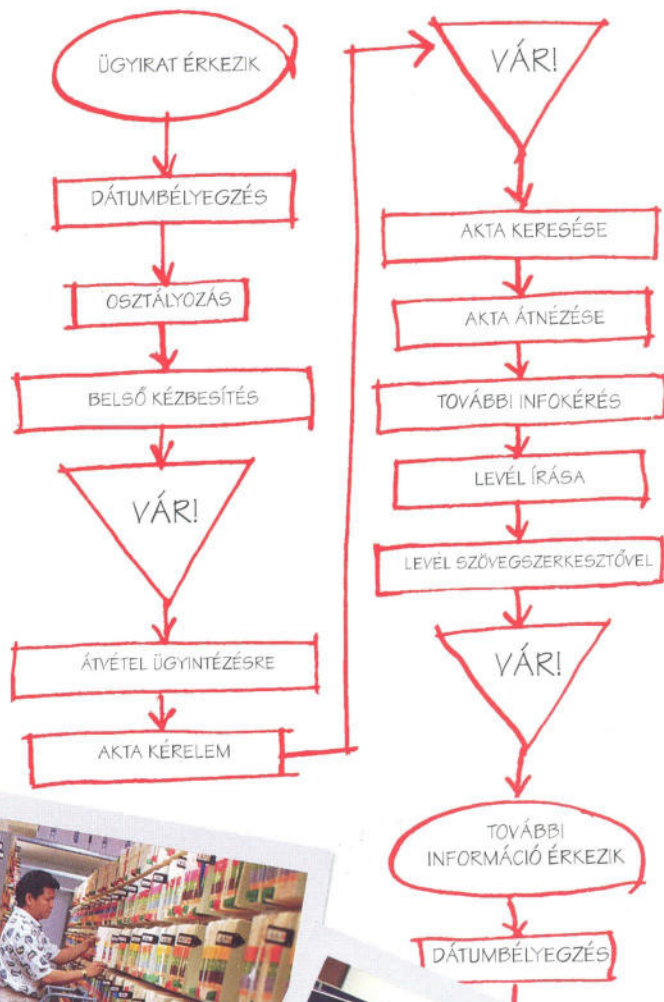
ÜGYIRAT ÉRKEZIK

DÁTUMBÉLYEGZÉS

OSZTÁLYOZÁS

BELSŐ KÉZBESÍTÉS

VÁR!

ÁTVÉTEL ÜGYINTÉZÉSRE

AKTA KÉRELEM

VÁR!

AKTA KERESÉSE

AKTA ÁTNÉZÉSE

TOVÁBBI INFOKÉRÉS

LEVÉL ÍRÁSA

LEVÉL SZÖVEGSZERKESZTŐVEL

VÁR!

TOVÁBBI INFORMÁCIÓ ÉRKEZIK

DÁTUMBÉLYEGZÉS